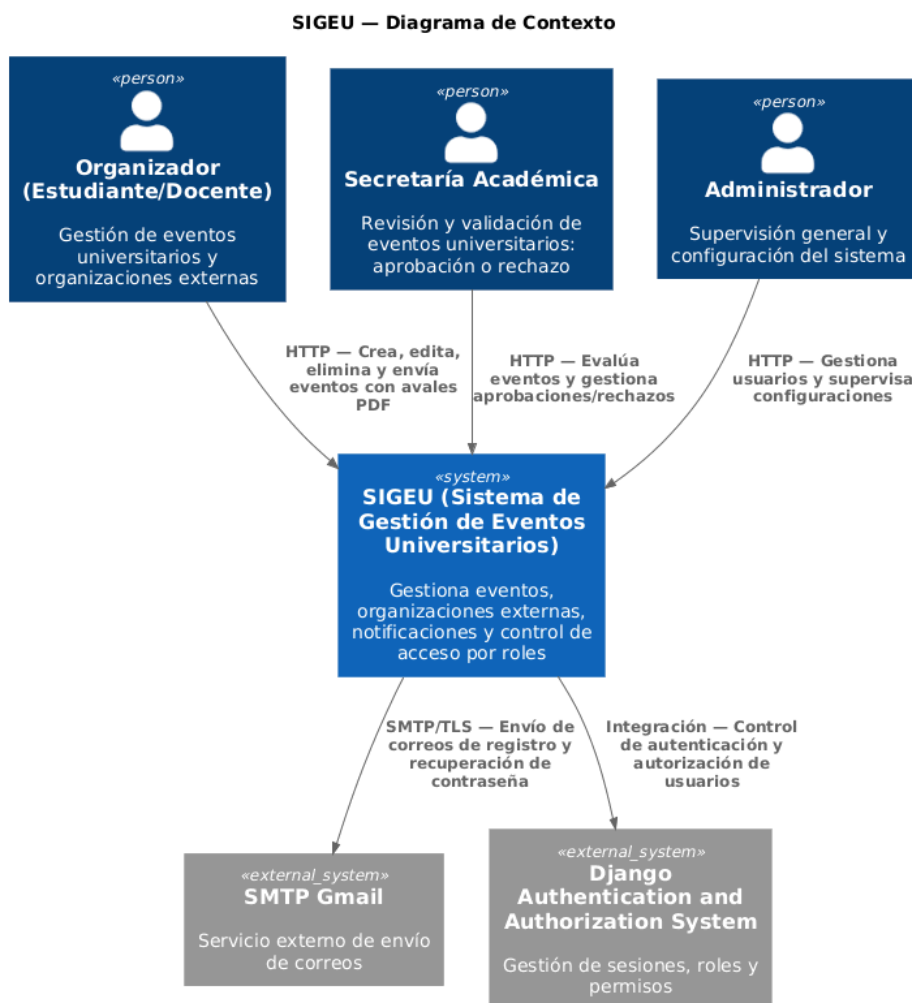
SIGEU — Diagrama de Contexto

«person»
Organizador (Estudiante/Docente)
Gestión de eventos universitarios y organizaciones externas

«person»
Secretaría Académica
Revisión y validación de eventos universitarios: aprobación o rechazo

«person»
Administrador
Supervisión general y configuración del sistema

HTTP — Crea, edita, elimina y envía eventos con avales PDF

HTTP — Evalúa eventos y gestiona aprobaciones/rechazos

HTTP — Gestiona usuarios y supervisa configuraciones

«system»
SIGEU (Sistema de Gestión de Eventos Universitarios)
Gestiona eventos, organizaciones externas, notificaciones y control de acceso por roles

SMTP/TLS — Envío de correos de registro y recuperación de contraseña

Integración — Control de autenticación y autorización de usuarios

«external_system»
SMTP Gmail
Servicio externo de envío de correos

«external_system»
Django Authentication and Authorization System
Gestión de sesiones, roles y permisos